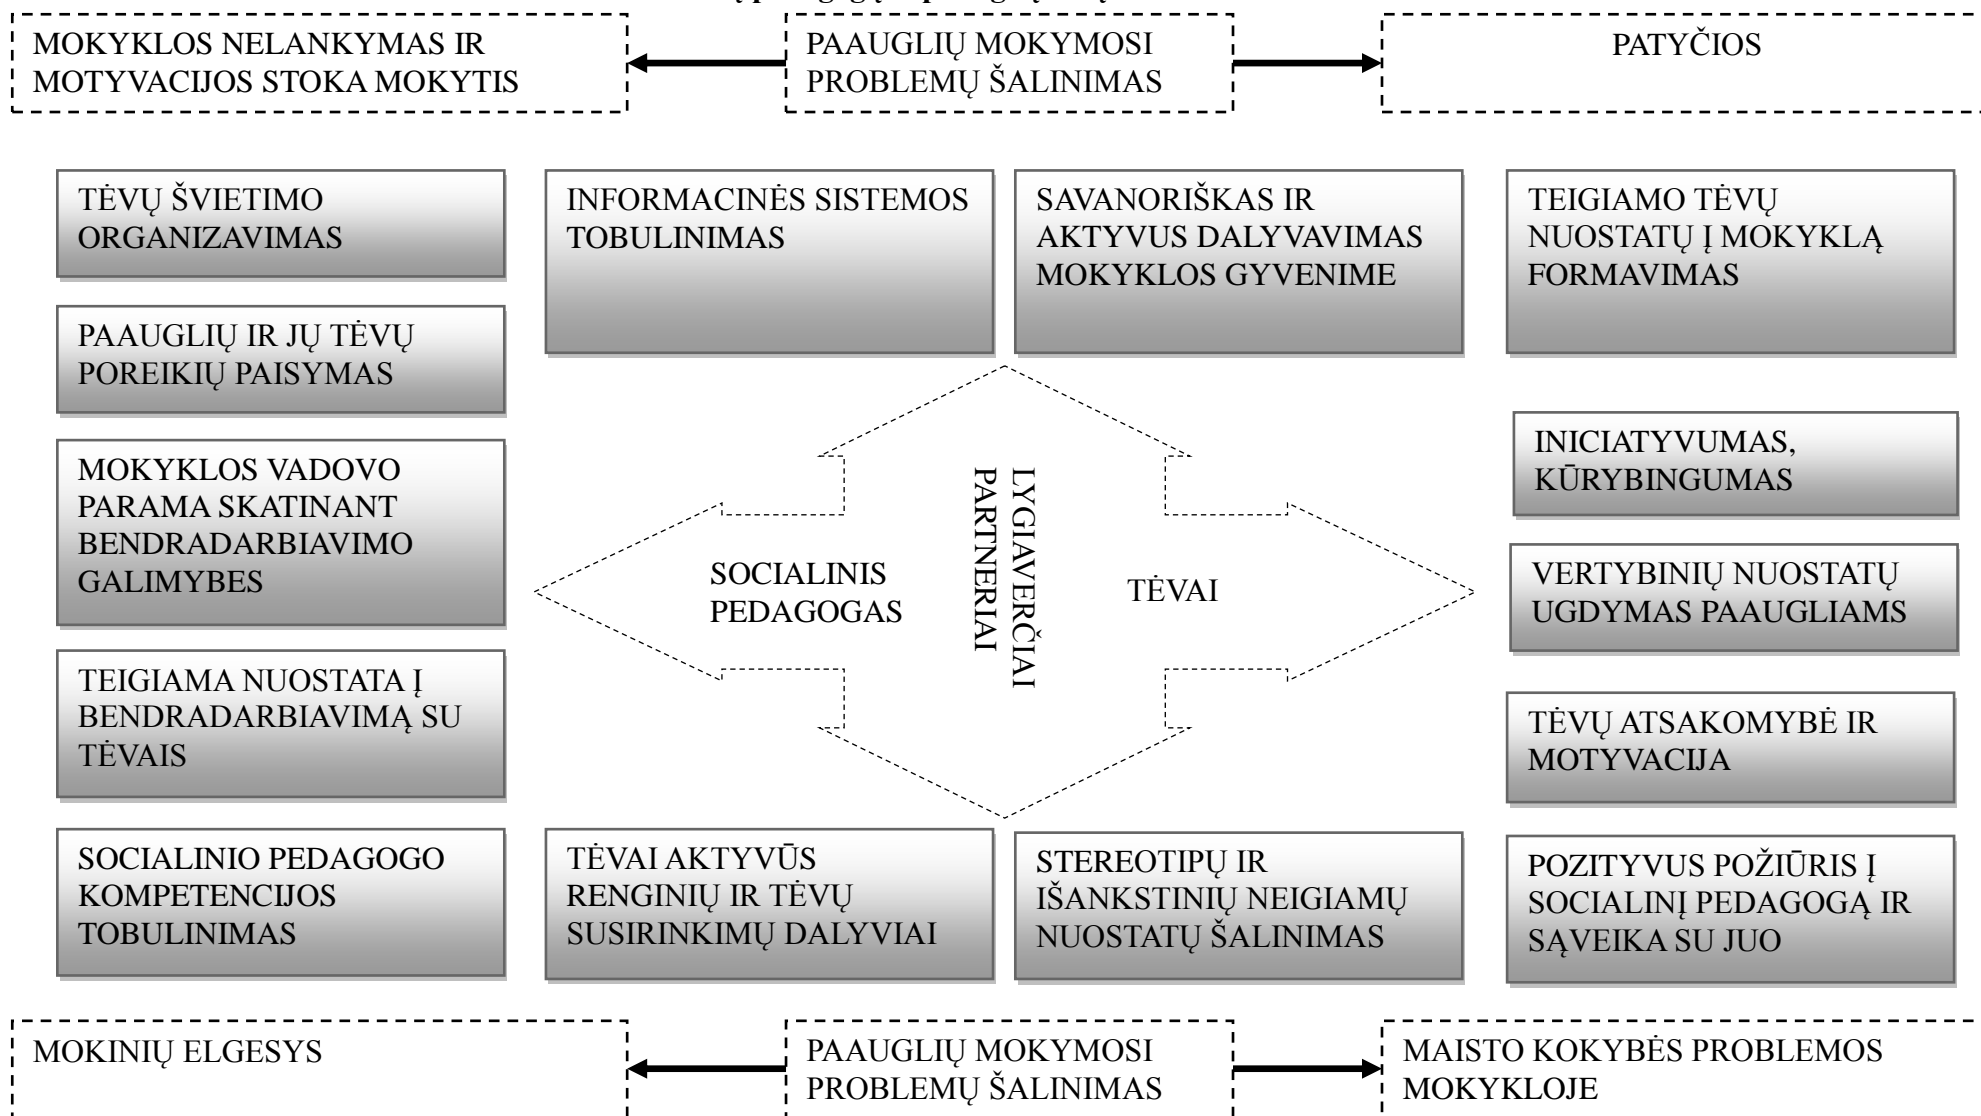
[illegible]

MOKYKLOS NELANKYMAS IR MOTYVACIJOS STOKA MOKYTIS

PAAUGLIŲ MOKYMOSI PROBLEMŲ ŠALINIMAS

PATYČIOS

TĖVŲ ŠVIETIMO ORGANIZAVIMAS

INFORMACINĖS SISTEMOS TOBULINIMAS

SAVANORIŠKAS IR AKTYVUS DALYVAVIMAS MOKYKLOS GYVENIME

TEIGIAMO TĖVŲ NUOSTATŲ Į MOKYKLĄ FORMAVIMAS

PAAUGLIŲ IR JŲ TĖVŲ POREIKIŲ PAISYMAS

INICIATYVUMAS, KŪRYBINGUMAS

MOKYKLOS VADOVO PARAMA SKATINANT BENDRADARBIAVIMO GALIMYBES

LYGIAVERČIAI PARTNERIAI

SOCIALINIS PEDAGOGAS

TĖVAI

VERTYBINIŲ NUOSTATŲ UGDYMAS PAAUGLIAMS

TEIGIAMA NUOSTATA Į BENDRADARBIAVIMĄ SU TĖVAIS

TĖVŲ ATSAKOMYBĖ IR MOTYVACIJA

SOCIALINIO PEDAGOGO KOMPETENCIJOS TOBULINIMAS

TĖVAI AKTYVŪS RENGINIŲ IR TĖVŲ SUSIRINKIMŲ DALYVIAI

STEREOTIPŲ IR IŠANKSTINIŲ NEIGIAMŲ NUOSTATŲ ŠALINIMAS

POZITYVUS POŽIŪRIS Į SOCIALINĮ PEDAGOGĄ IR SĄVEIKA SU JUO

MOKINIŲ ELGESYS

PAAUGLIŲ MOKYMOSI PROBLEMŲ ŠALINIMAS

MAISTO KOKYBĖS PROBLEMOS MOKYKLOJE